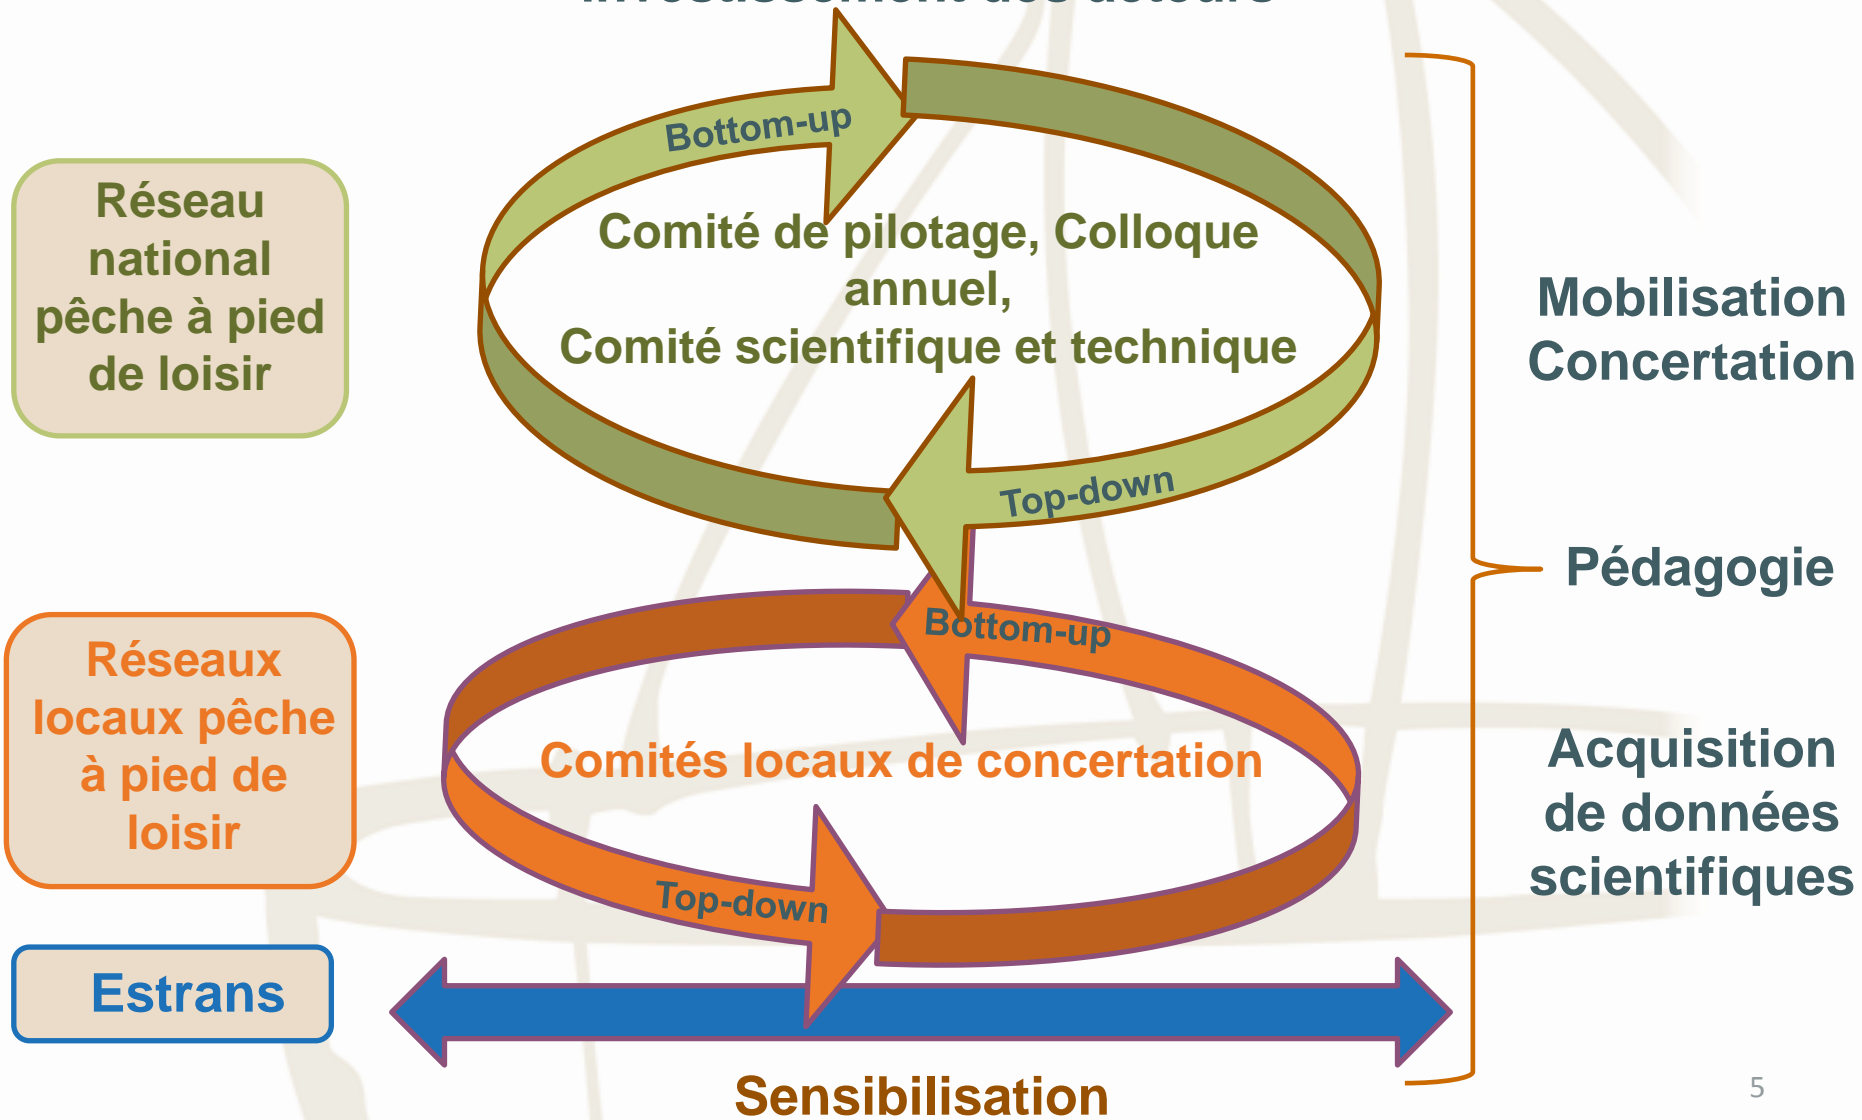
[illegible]

Réseau national pêche à pied de loisir

Bottom-up

Comité de pilotage, Colloque annuel,
Comité scientifique et technique

Top-down

Mobilisation
Concertation

Pédagogie

Réseaux locaux pêche à pied de loisir

Bottom-up

Comités locaux de concertation

Top-down

Acquisition de données scientifiques

Estrans

Sensibilisation

5